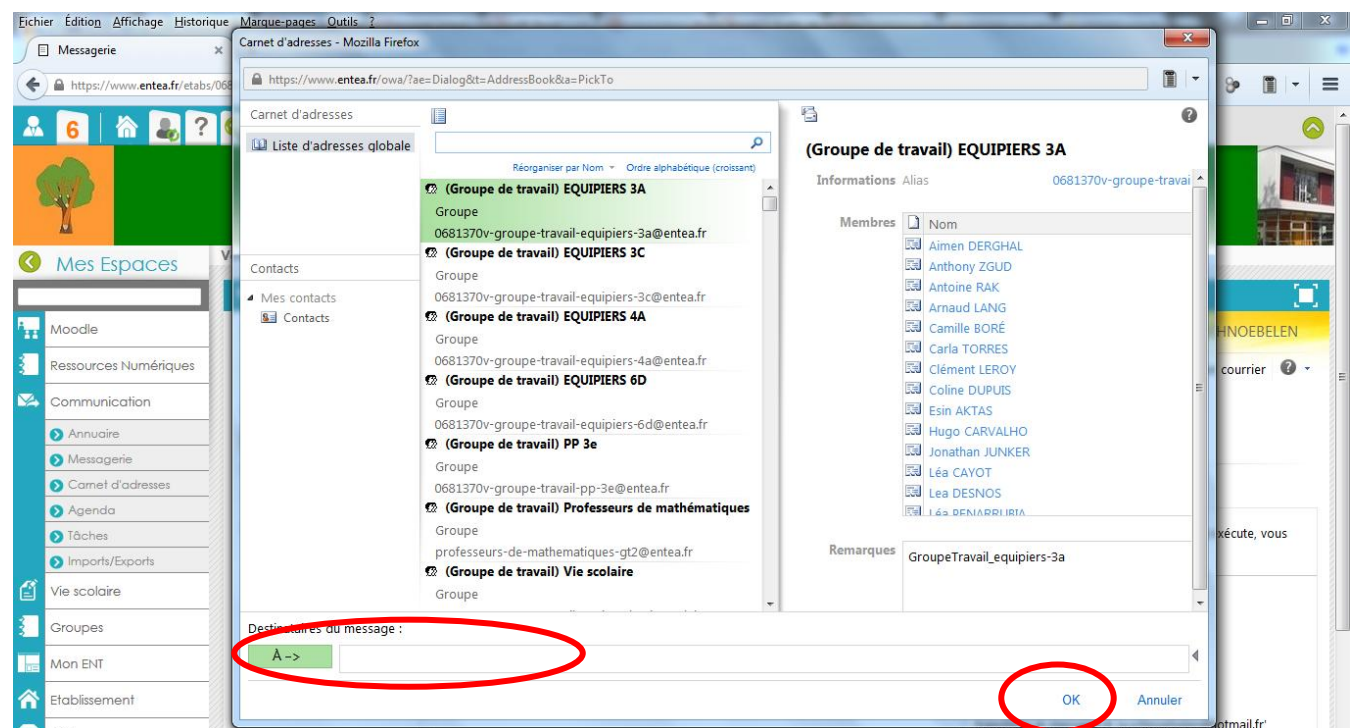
Fichier Édition Affichage Historique Marque-pages Outils ?

Messagerie

https://www.entea.fr/etabs/068

6

Mes Espaces

Moodle

Ressources Numériques

Communication

Annuaire

Messagerie

Carnet d'adresses

Agenda

Tâches

Imports/Exports

Vie scolaire

Groupes

Mon ENT

Etablissement

Carnet d'adresses - Mozilla Firefox

https://www.entea.fr/owa/?ae=Dialog&t=AddressBook&a=PickTo

Carnet d'adresses

Liste d'adresses globale

Contacts

Mes contacts

Contacts

Réorganiser par Nom Ordre alphabétique (croissant)

(Groupe de travail) EQUIPIERS 3A
Groupe
0681370v-groupe-travail-equipiers-3a@entea.fr

(Groupe de travail) EQUIPIERS 3C
Groupe
0681370v-groupe-travail-equipiers-3c@entea.fr

(Groupe de travail) EQUIPIERS 4A
Groupe
0681370v-groupe-travail-equipiers-4a@entea.fr

(Groupe de travail) EQUIPIERS 6D
Groupe
0681370v-groupe-travail-equipiers-6d@entea.fr

(Groupe de travail) PP 3e
Groupe
0681370v-groupe-travail-pp-3e@entea.fr

(Groupe de travail) Professeurs de mathématiques
Groupe
professeurs-de-mathematiques-gt2@entea.fr

(Groupe de travail) Vie scolaire
Groupe

(Groupe de travail) EQUIPIERS 3A

Informations Alias 0681370v-groupe-travai

Membres Nom
Aimen DERGHAL
Anthony ZGUD
Antoine RAK
Arnaud LANG
Camille BORÉ
Carla TORRES
Clément LEROY
Coline DUPUIS
Esin AKTAS
Hugo CARVALHO
Jonathan JUNKER
Léa CAYOT
Lea DESNOS
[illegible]

Remarques GroupeTravail_equipiers-3a

Destinataires du message :

À ->

OK Annuler

HNOEBELEN

courrier

xécute, vous

otmail.fr'